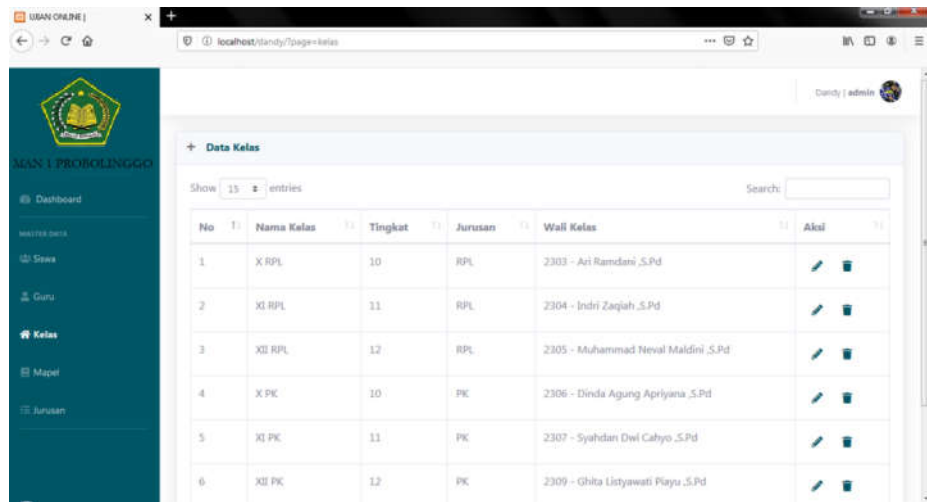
UJIAN ONLINE |

localhost/dandy/?page=kelas

Dandy | admin

MAN 1 PROBOLINGGO

Dashboard

MASTER DATA

Siswa

Guru

Kelas

Mapel

Jurusan

+ Data Kelas

Show 15 entries

Search:

| No | Nama Kelas | Tingkat | Jurusan | Wali Kelas | Aksi |
|---|---|---|---|---|---|
| 1 | X RPL | 10 | RPL | 2303 - Ari Ramdani ,S.Pd | |
| 2 | XI RPL | 11 | RPL | 2304 - Indri Zaqiah ,S.Pd | |
| 3 | XII RPL | 12 | RPL | 2305 - Muhammad Neval Maldini ,S.Pd | |
| 4 | X PK | 10 | PK | 2306 - Dinda Agung Apriyana ,S.Pd | |
| 5 | XI PK | 11 | PK | 2307 - Syahdan Dwi Cahyo ,S.Pd | |
| 6 | XII PK | 12 | PK | 2309 - Ghita Listyawati Playu ,S.Pd | |